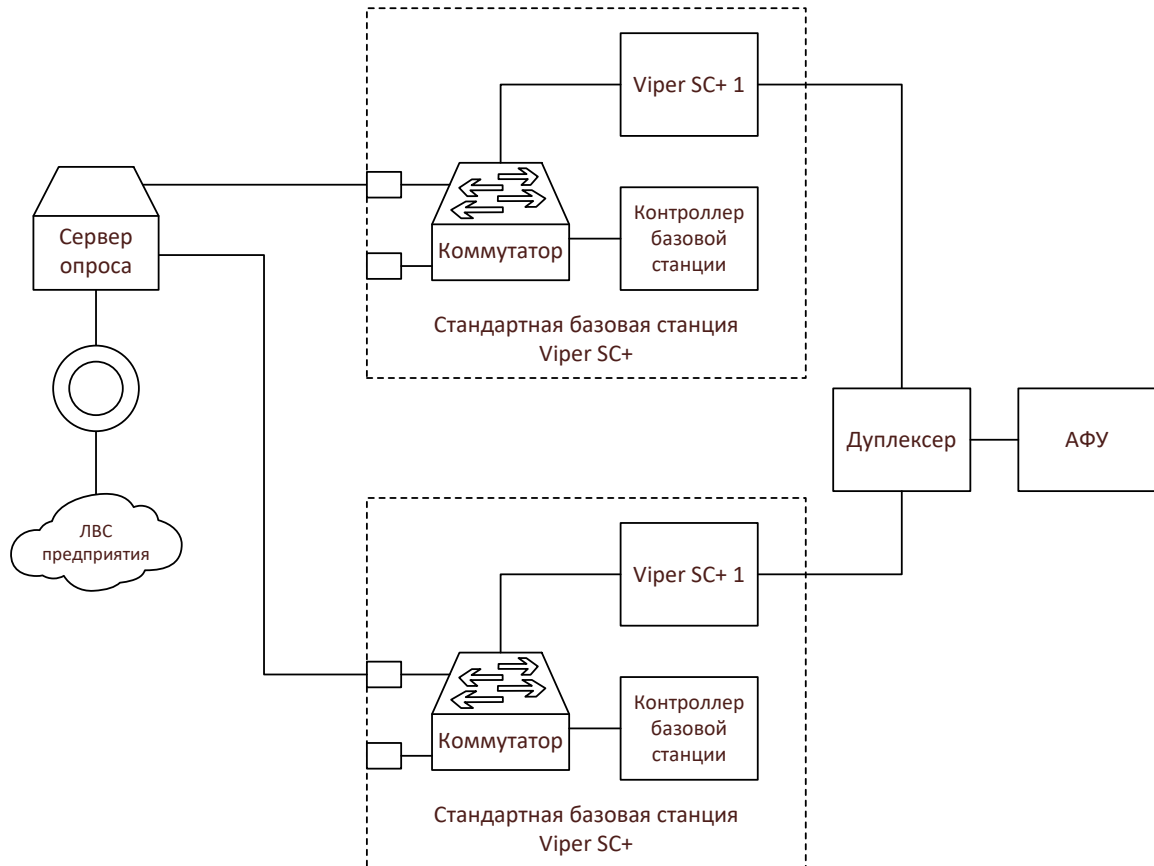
Viper SC+ 1

Сервер опроса

Коммутатор

Контроллер базовой станции

Стандартная базовая станция Viper SC+

ЛВС предприятия

Дуплексер

АФУ

Viper SC+ 1

Коммутатор

Контроллер базовой станции

Стандартная базовая станция Viper SC+